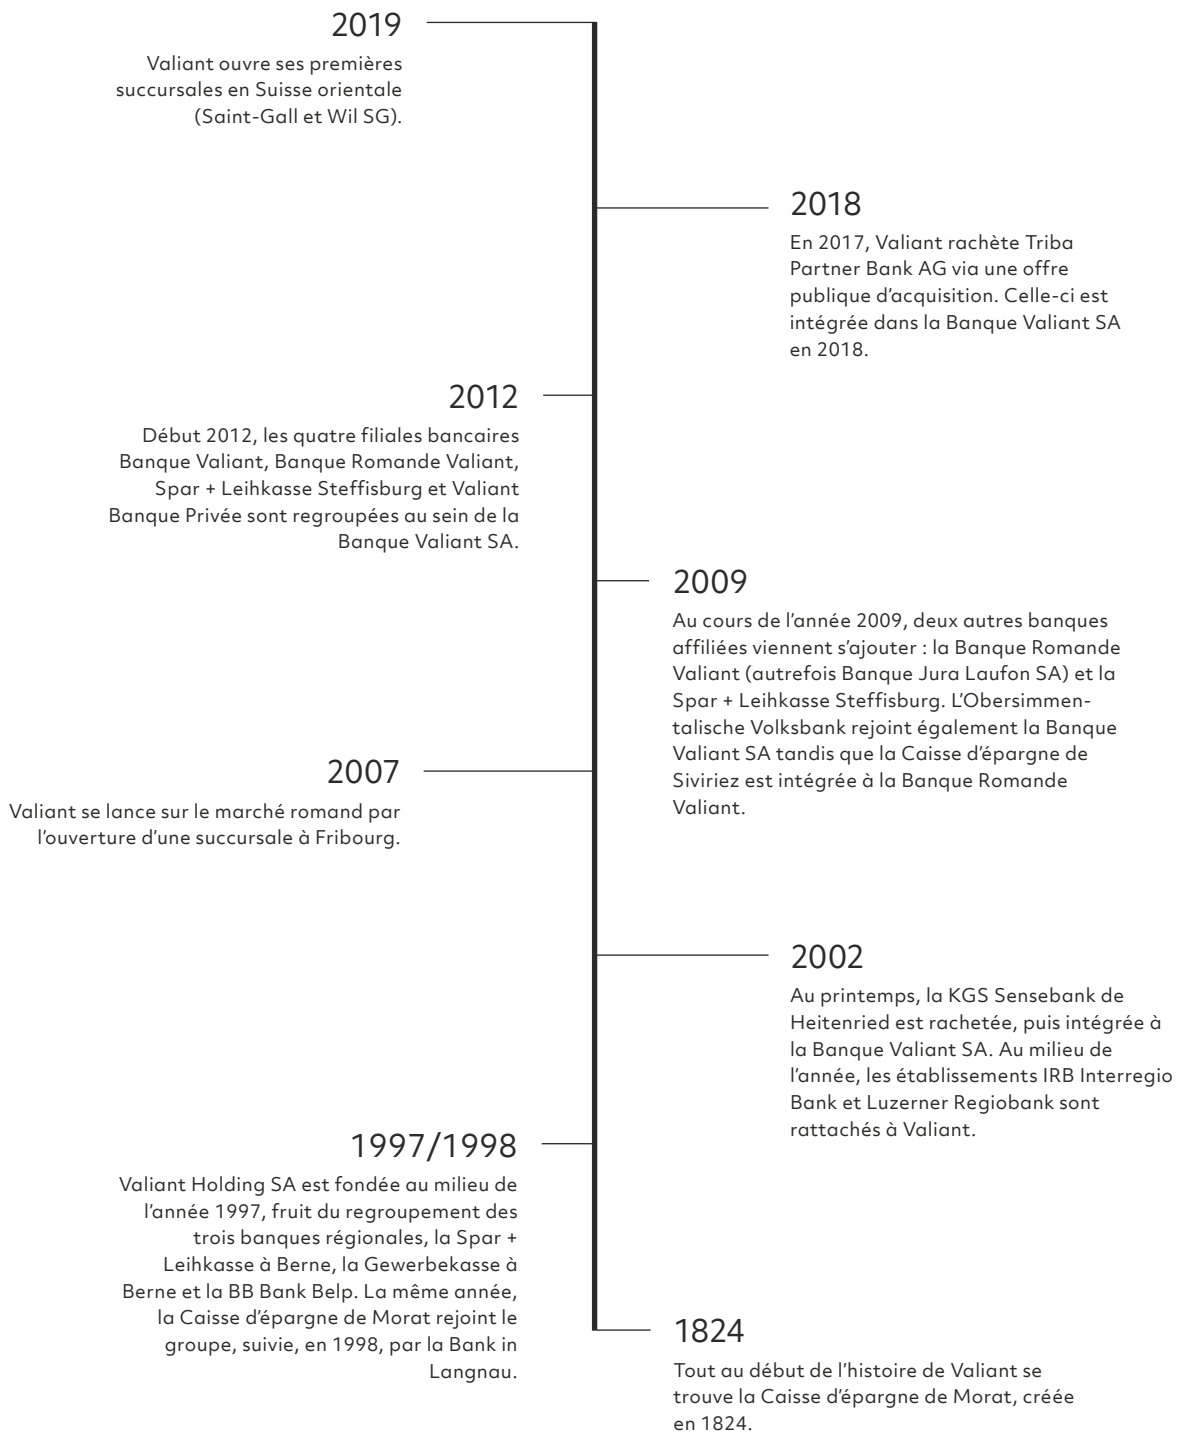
2019

Valiant ouvre ses premières succursales en Suisse orientale (Saint-Gall et Wil SG).

2018

En 2017, Valiant rachète Triba Partner Bank AG via une offre publique d'acquisition. Celle-ci est intégrée dans la Banque Valiant SA en 2018.

2012

Début 2012, les quatre filiales bancaires Banque Valiant, Banque Romande Valiant, Spar + Leihkasse Steffisburg et Valiant Banque Privée sont regroupées au sein de la Banque Valiant SA.

2009

Au cours de l'année 2009, deux autres banques affiliées viennent s'ajouter : la Banque Romande Valiant (autrefois Banque Jura Laufon SA) et la Spar + Leihkasse Steffisburg. L'Obersimmentalische Volksbank rejoint également la Banque Valiant SA tandis que la Caisse d'épargne de Siviriez est intégrée à la Banque Romande Valiant.

2007

Valiant se lance sur le marché romand par l'ouverture d'une succursale à Fribourg.

2002

Au printemps, la KGS Sensebank de Heitenried est rachetée, puis intégrée à la Banque Valiant SA. Au milieu de l'année, les établissements IRB Interregio Bank et Luzerner Regiobank sont rattachés à Valiant.

1997/1998

Valiant Holding SA est fondée au milieu de l'année 1997, fruit du regroupement des trois banques régionales, la Spar + Leihkasse à Berne, la Gewerbekasse à Berne et la BB Bank Belp. La même année, la Caisse d'épargne de Morat rejoint le groupe, suivie, en 1998, par la Bank in Langnau.

1824

Tout au début de l'histoire de Valiant se trouve la Caisse d'épargne de Morat, créée en 1824.